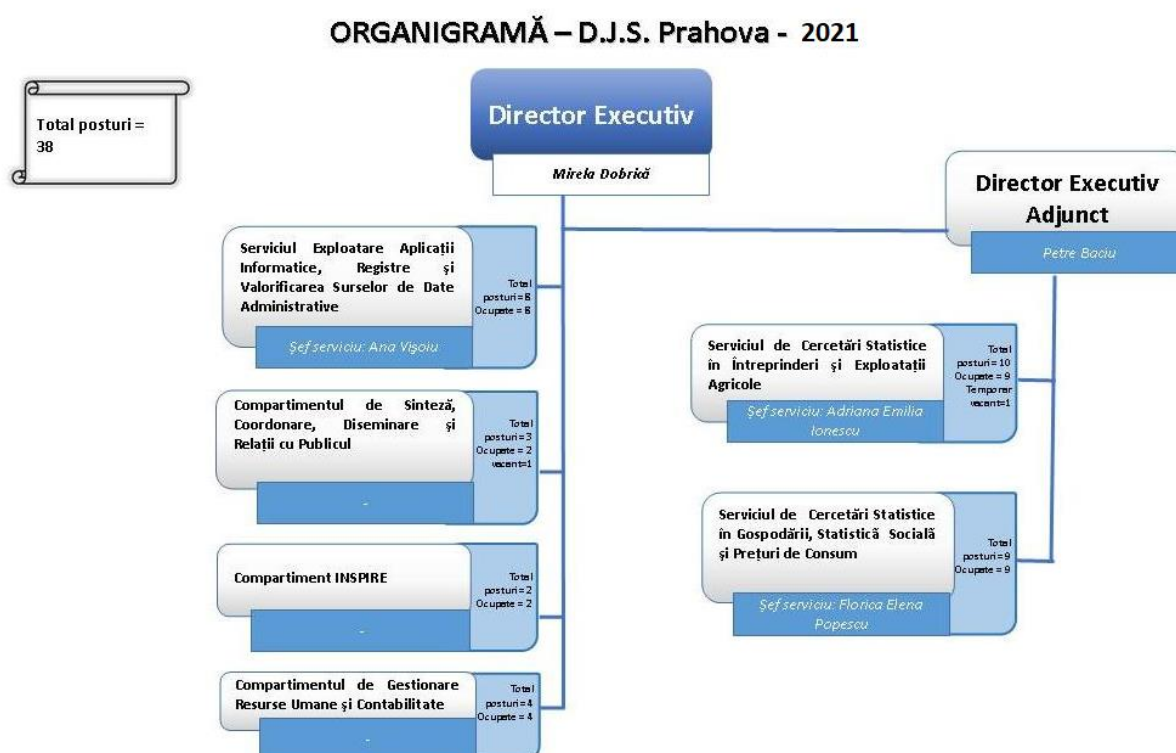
ORGANIGRAMĂ – D.J.S. Prahova - 2021

Total posturi = 38

Director Executiv

Mirela Dobrică

Director Executiv Adjunct

Petre Baciu

Serviciul Exploatare Aplicații Informatice, Registre și Valorificarea Surselor de Date Administrative

Total posturi = 8 Ocupate = 8

Șef serviciu: Ana Vișoiu

Compartimentul de Sinteză, Coordonare, Diseminare și Relații cu Publicul

Total posturi = 3 Ocupate = 2 vacant=1

-

Compartiment INSPIRE

Total posturi = 2 Ocupate = 2

-

Compartimentul de Gestionare Resurse Umane și Contabilitate

Total posturi = 4 Ocupate = 4

-

Serviciul de Cercetări Statistice în Întreprinderi și Exploatații Agricole

Total posturi = 10 Ocupate = 9 Temporar vacant=1

Șef serviciu: Adriana Emilia Ionescu

Serviciul de Cercetări Statistice în Gospodării, Statistică Socială și Prețuri de Consum

Total posturi = 9 Ocupate = 9

Șef serviciu: Florica Elena Popescu